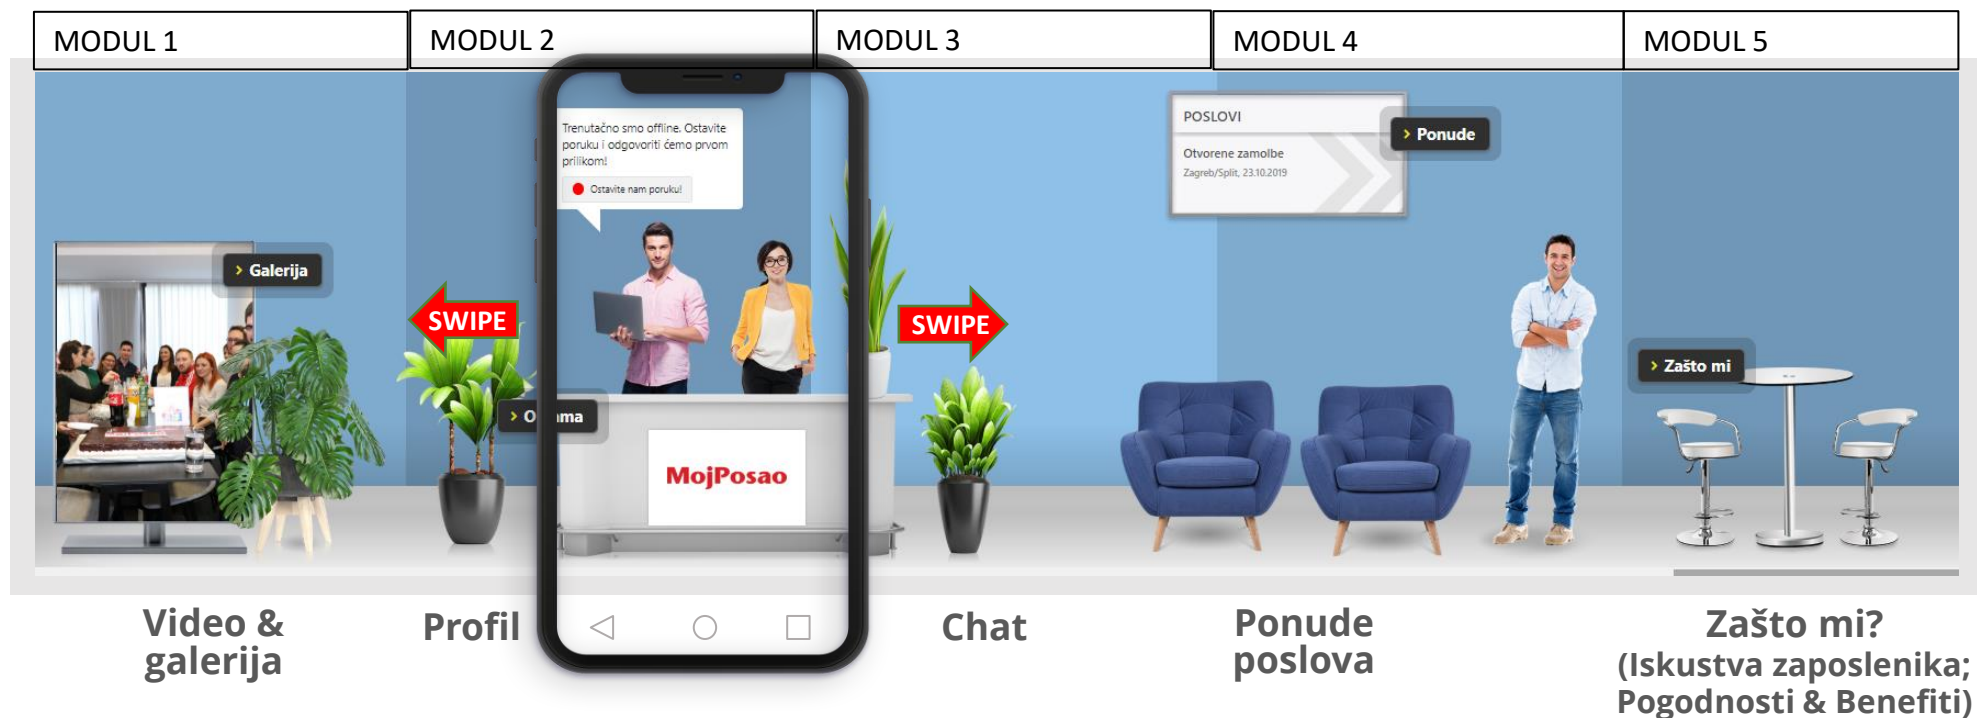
MODUL 1

MODUL 2

MODUL 3

MODUL 4

MODUL 5

Galerija

SWIPE

Trenutačno smo offline. Ostavite poruku i odgovoriti ćemo prvom prilikom!

Ostavite nam poruku!

O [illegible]ma

MojPosao

SWIPE

POSLOVI

Otvorene zamolbe

Zagreb/Split, 23.10.2019

Ponude

Zašto mi

Video & galerija

Profil

Chat

Ponude poslova

Zašto mi?
(Iskustva zaposlenika; Pogodnosti & Benefiti)